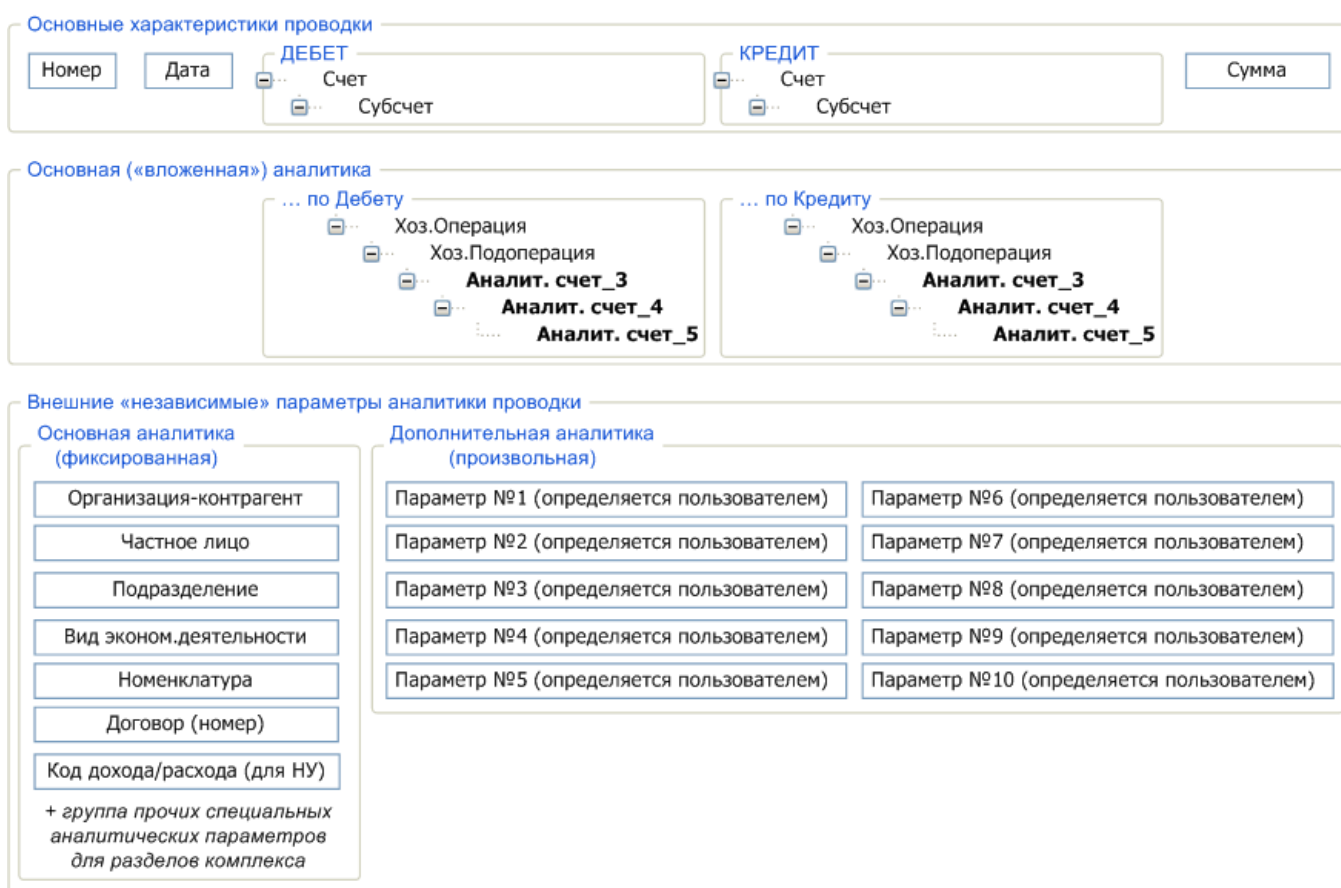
Основные характеристики проводки

Номер

Дата

ДЕБЕТ
Счет
Субсчет

КРЕДИТ
Счет
Субсчет

Сумма

Основная («вложенная») аналитика

... по Дебету
Хоз.Операция
Хоз.Подоперация
**Аналит. счет_3**
**Аналит. счет_4**
**Аналит. счет_5**

... по Кредиту
Хоз.Операция
Хоз.Подоперация
**Аналит. счет_3**
**Аналит. счет_4**
**Аналит. счет_5**

Внешние «независимые» параметры аналитики проводки

Основная аналитика (фиксированная)

Организация-контрагент

Частное лицо

Подразделение

Вид эконом.деятельности

Номенклатура

Договор (номер)

Код дохода/расхода (для НУ)

+ группа прочих специальных аналитических параметров для разделов комплекса

Дополнительная аналитика (произвольная)

Параметр №1 (определяется пользователем)

Параметр №2 (определяется пользователем)

Параметр №3 (определяется пользователем)

Параметр №4 (определяется пользователем)

Параметр №5 (определяется пользователем)

Параметр №6 (определяется пользователем)

Параметр №7 (определяется пользователем)

Параметр №8 (определяется пользователем)

Параметр №9 (определяется пользователем)

Параметр №10 (определяется пользователем)